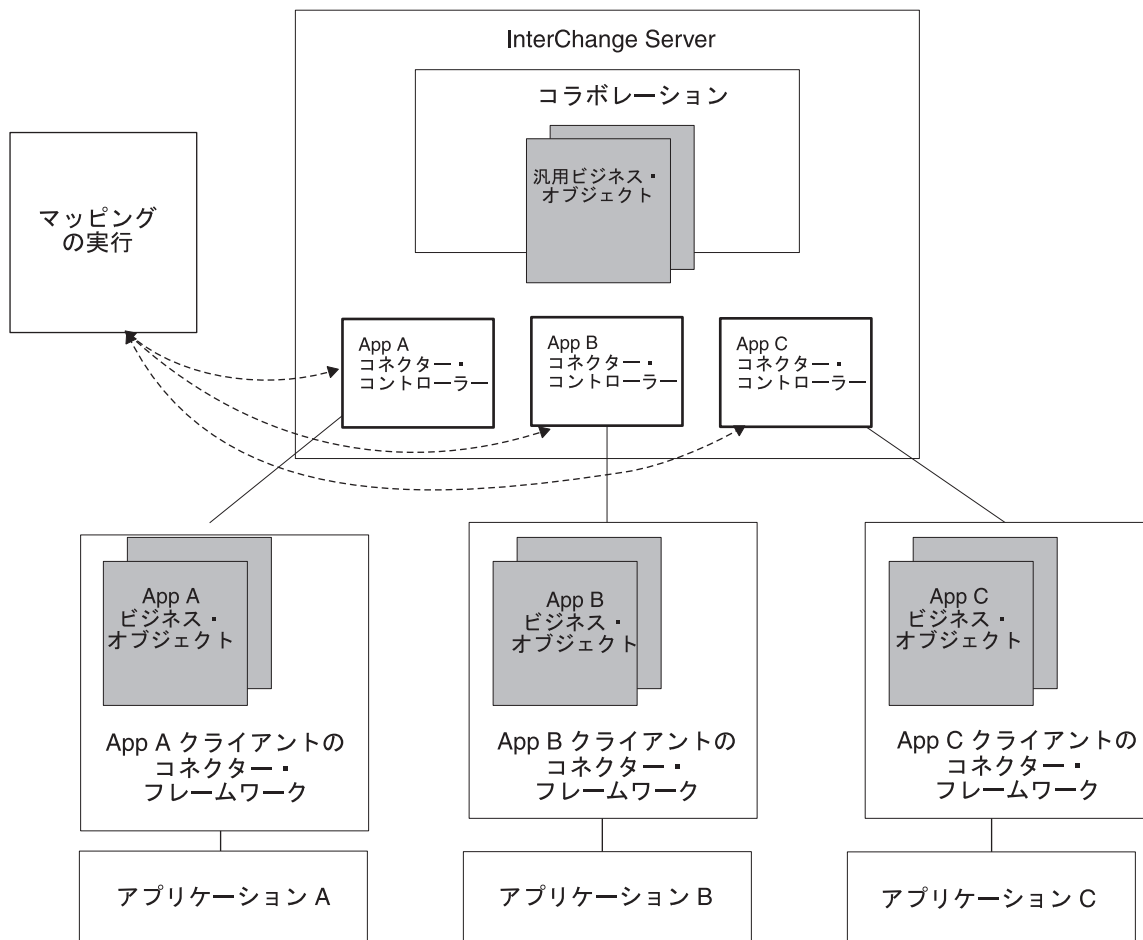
InterChange Server

コラボレーション

汎用ビジネス・オブジェクト

マッピングの実行

App A コネクター・コントローラー

App B コネクター・コントローラー

App C コネクター・コントローラー

App A ビジネス・オブジェクト

App A クライアントのコネクター・フレームワーク

App B ビジネス・オブジェクト

App B クライアントのコネクター・フレームワーク

App C ビジネス・オブジェクト

App C クライアントのコネクター・フレームワーク

アプリケーション A

アプリケーション B

アプリケーション C